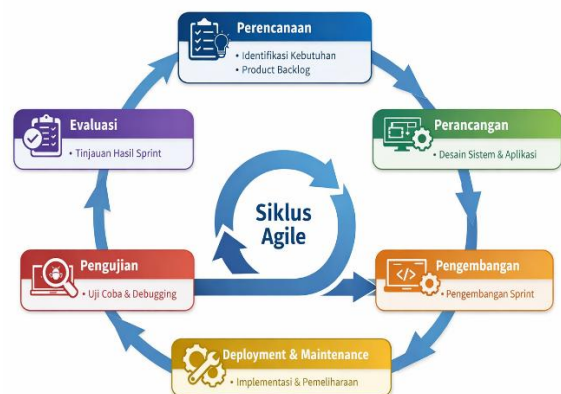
Perencanaan
• Identifikasi Kebutuhan
• Product Backlog

Perancangan
• Desain Sistem & Aplikasi

Pengembangan
• Pengembangan Sprint

Deployment & Maintenance
• Implementasi & Pemeliharaan

Pengujian
• Uji Coba & Debugging

Evaluasi
• Tinjauan Hasil Sprint

Siklus Agile